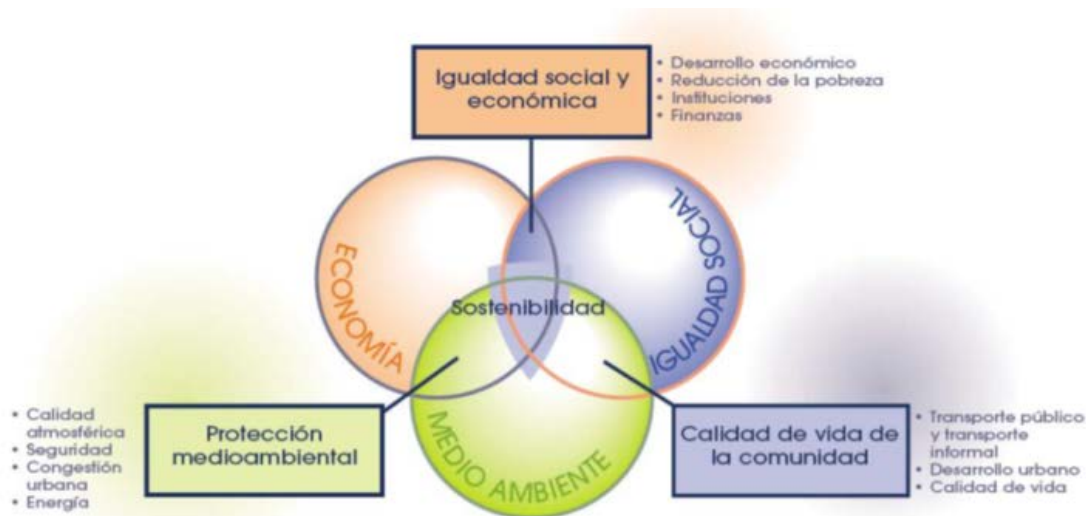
Igualdad social y económica

• Desarrollo económico
• Reducción de la pobreza
• Instituciones
• Finanzas

ECONOMÍA

IGUALDAD SOCIAL

Sostenibilidad

MEDIO AMBIENTE

• Calidad atmosférica
• Seguridad
• Congestión urbana
• Energía

Protección medioambiental

Calidad de vida de la comunidad

• Transporte público y transporte informal
• Desarrollo urbano
• Calidad de vida